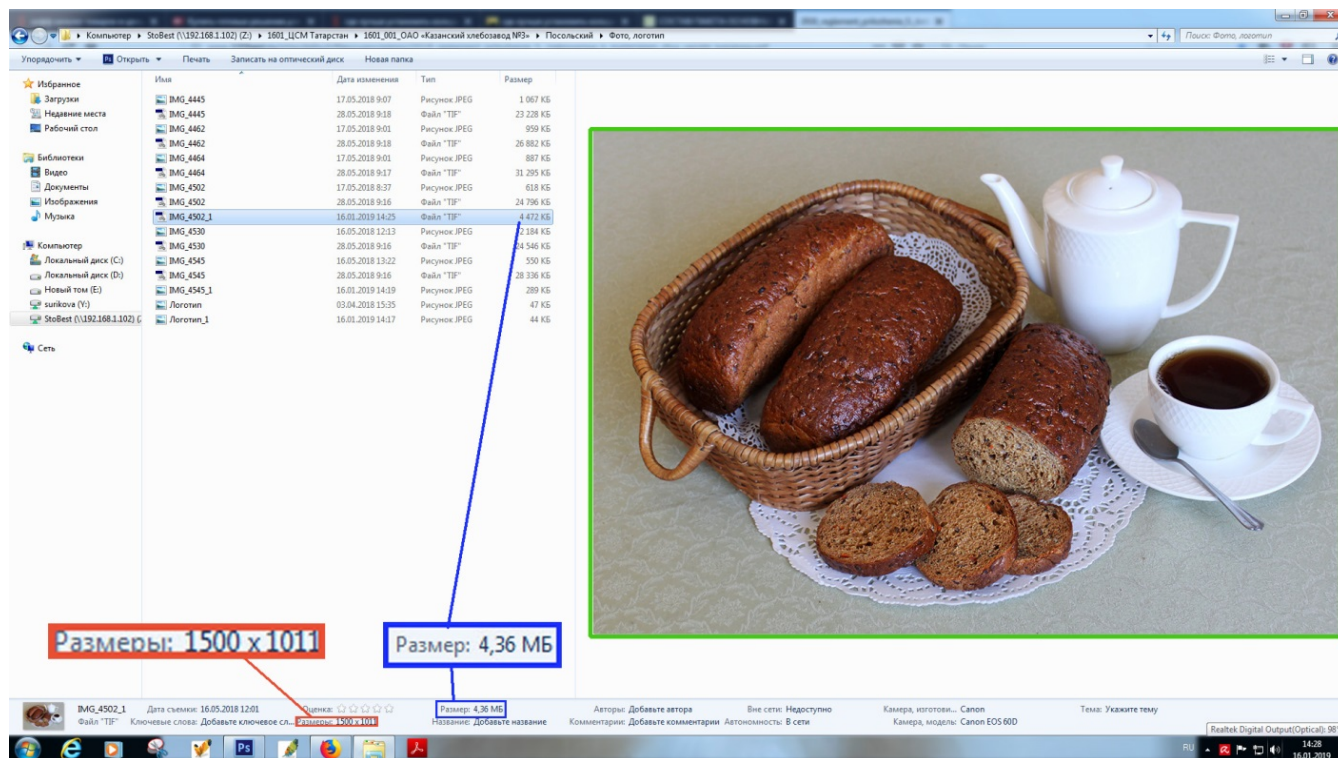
Компьютер ▸ StoBest (\\192.168.1.102) (Z:) ▸ 1601_ЦСМ Татарстан ▸ 1601_001_ОАО «Казанский хлебозавод №3» ▸ Посольский ▸ Фото, логотип

Поиск: Фото, логотип

Упорядочить ▾ Открыть ▾ Печать Записать на оптический диск Новая папка

Избранное
Загрузки
Недавние места
Рабочий стол

Библиотеки
Видео
Документы
Изображения
Музыка

Компьютер
Локальный диск (C:)
Локальный диск (D:)
Новый том (E:)
surikova (Y:)
StoBest (\\192.168.1.102) (Z:)

Сеть

| Имя | Дата изменения | Тип | Размер |
|---|---|---|---|
| IMG_4445 | 17.05.2018 9:07 | Рисунок JPEG | 1 067 КБ |
| IMG_4445 | 28.05.2018 9:18 | Файл "TIF" | 23 228 КБ |
| IMG_4462 | 17.05.2018 9:01 | Рисунок JPEG | 959 КБ |
| IMG_4462 | 28.05.2018 9:18 | Файл "TIF" | 26 882 КБ |
| IMG_4464 | 17.05.2018 9:01 | Рисунок JPEG | 887 КБ |
| IMG_4464 | 28.05.2018 9:17 | Файл "TIF" | 31 295 КБ |
| IMG_4502 | 17.05.2018 8:37 | Рисунок JPEG | 618 КБ |
| IMG_4502 | 28.05.2018 9:16 | Файл "TIF" | 24 796 КБ |
| IMG_4502_1 | 16.01.2019 14:25 | Файл "TIF" | 4 472 КБ |
| IMG_4530 | 16.05.2018 12:13 | Рисунок JPEG | 2 184 КБ |
| IMG_4530 | 28.05.2018 9:16 | Файл "TIF" | 24 546 КБ |
| IMG_4545 | 16.05.2018 13:22 | Рисунок JPEG | 550 КБ |
| IMG_4545 | 28.05.2018 9:16 | Файл "TIF" | 28 336 КБ |
| IMG_4545_1 | 16.01.2019 14:19 | Рисунок JPEG | 289 КБ |
| Логотип | 03.04.2018 15:35 | Рисунок JPEG | 47 КБ |
| Логотип_1 | 16.01.2019 14:17 | Рисунок JPEG | 44 КБ |

Размеры: 1500 x 1011

Размер: 4,36 МБ

IMG_4502_1 Дата съемки: 16.05.2018 12:01 Оценка: ☆☆☆☆☆ Размер: 4,36 МБ Авторы: Добавьте автора Вне сети: Недоступно Камера, изготови... Canon Тема: Укажите тему
Файл "TIF" Ключевые слова: Добавьте ключевое сл... Размеры: 1500 x 1011 Название: Добавьте название Комментарии: Добавьте комментарии Автономность: В сети Камера, модель: Canon EOS 60D

Realtek Digital Output(Optical): 98

RU 14:28 16.01.2019